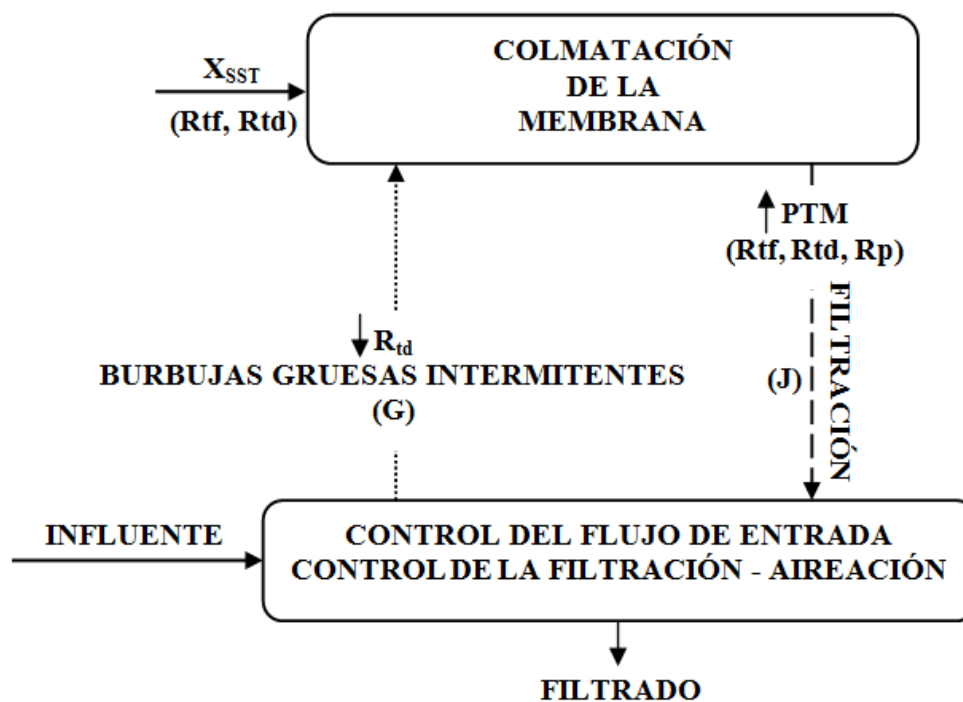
$X_{SST}$
(Rtf, Rtd)

COLMATACIÓN DE LA MEMBRANA

PTM
(Rtf, Rtd, Rp)

$R_{td}$
BURBUJAS GRUESAS INTERMITENTES
(G)

(J)

FILTRACIÓN

INFLUENTE

CONTROL DEL FLUJO DE ENTRADA
CONTROL DE LA FILTRACIÓN - AIREACIÓN

FILTRADO